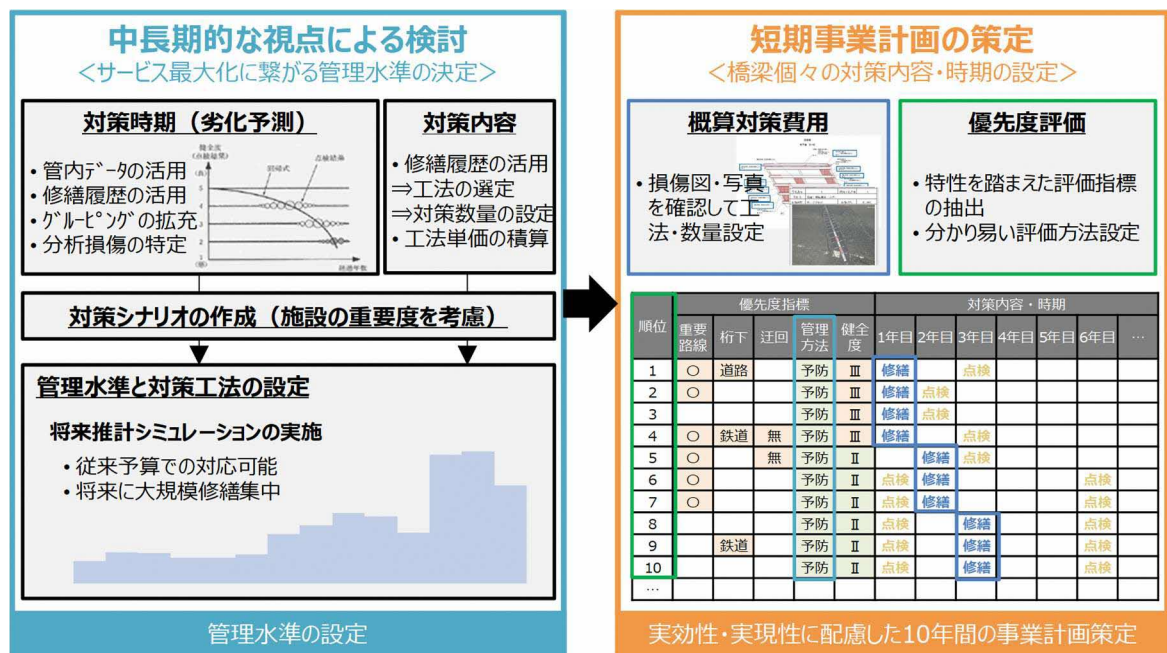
中長期的な視点による検討
＜サービス最大化に繋がる管理水準の決定＞

対策時期（劣化予測）
・管内データの活用
・修繕履歴の活用
・グルーピングの拡充
・分析損傷の特定

対策内容
・修繕履歴の活用
⇒工法の選定
⇒対策数量の設定
・工法単価の積算

対策シナリオの作成（施設の重要度を考慮）

管理水準と対策工法の設定
将来推計シミュレーションの実施
・従来予算での対応可能
・将来に大規模修繕集中

管理水準の設定

短期事業計画の策定
＜橋梁個々の対策内容・時期の設定＞

概算対策費用
・損傷図・写真を確認して工法・数量設定

優先度評価
・特性を踏まえた評価指標の抽出
・分かり易い評価方法設定

| 順位 | 重要路線 | 桁下 | 迂回 | 管理方法 | 健全度 | 1年目 | 2年目 | 3年目 | 4年目 | 5年目 | 6年目 | … |
|---|---|---|---|---|---|---|---|---|---|---|---|---|
| 1 | ○ | 道路 | | 予防 | Ⅲ | 修繕 | | 点検 | | | | |
| 2 | ○ | | | 予防 | Ⅲ | 修繕 | 点検 | | | | | |
| 3 | | | | 予防 | Ⅲ | 修繕 | 点検 | | | | | |
| 4 | ○ | 鉄道 | 無 | 予防 | Ⅲ | 修繕 | | 点検 | | | | |
| 5 | ○ | | 無 | 予防 | Ⅱ | | 修繕 | 点検 | | | | |
| 6 | ○ | | | 予防 | Ⅱ | 点検 | 修繕 | | | | 点検 | |
| 7 | ○ | | | 予防 | Ⅱ | 点検 | 修繕 | | | | 点検 | |
| 8 | | | | 予防 | Ⅱ | 点検 | | 修繕 | | | 点検 | |
| 9 | | 鉄道 | | 予防 | Ⅱ | 点検 | | 修繕 | | | 点検 | |
| 10 | | | | 予防 | Ⅱ | 点検 | | 修繕 | | | 点検 | |
| … | | | | | | | | | | | | |

優先度指標
対策内容・時期

実効性・実現性に配慮した10年間の事業計画策定